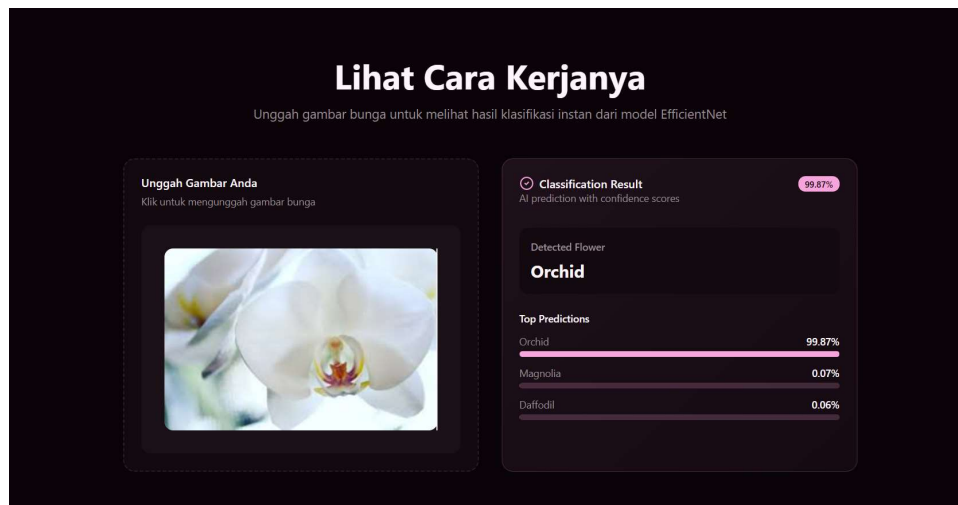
Lihat Cara Kerjanya

Unggah gambar bunga untuk melihat hasil klasifikasi instan dari model EfficientNet

Unggah Gambar Anda
Klik untuk mengunggah gambar bunga

Classification Result
AI prediction with confidence scores
99.87%

Detected Flower
Orchid

Top Predictions
Orchid 99.87%
Magnolia 0.07%
Daffodil 0.06%